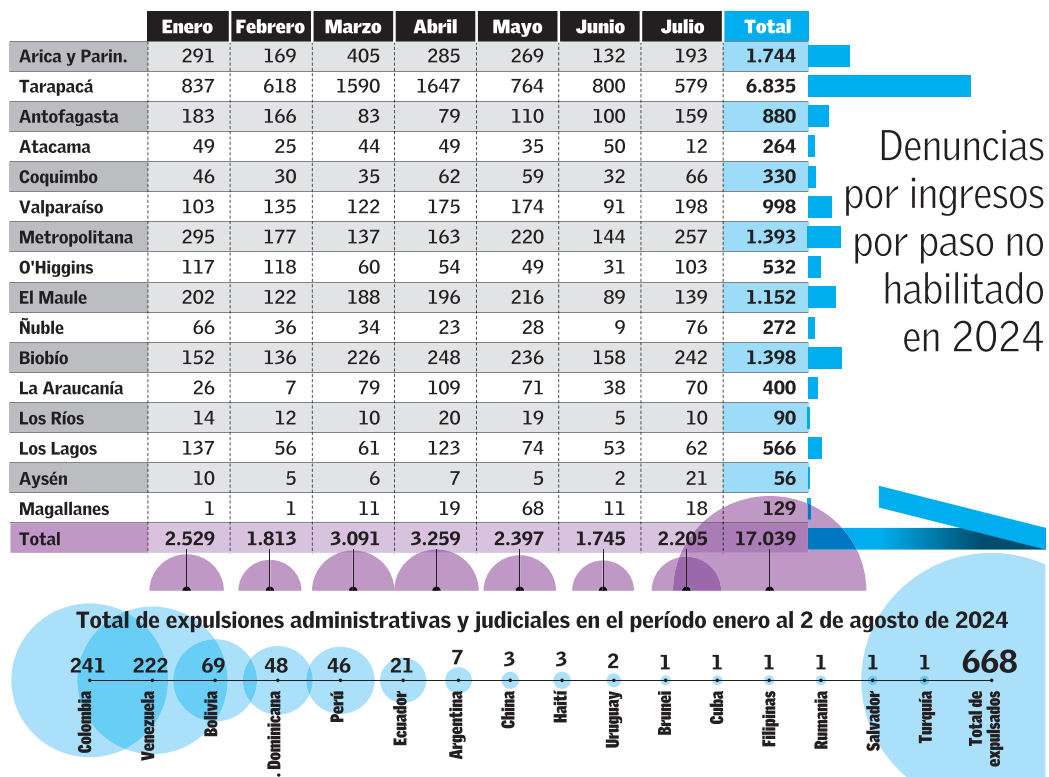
Denuncias por ingresos por paso no habilitado en 2024

| | Enero | Febrero | Marzo | Abril | Mayo | Junio | Julio | Total |
|---|---|---|---|---|---|---|---|---|
| Arica y Parin. | 291 | 169 | 405 | 285 | 269 | 132 | 193 | 1.744 |
| Tarapacá | 837 | 618 | 1590 | 1647 | 764 | 800 | 579 | 6.835 |
| Antofagasta | 183 | 166 | 83 | 79 | 110 | 100 | 159 | 880 |
| Atacama | 49 | 25 | 44 | 49 | 35 | 50 | 12 | 264 |
| Coquimbo | 46 | 30 | 35 | 62 | 59 | 32 | 66 | 330 |
| Valparaíso | 103 | 135 | 122 | 175 | 174 | 91 | 198 | 998 |
| Metropolitana | 295 | 177 | 137 | 163 | 220 | 144 | 257 | 1.393 |
| O'Higgins | 117 | 118 | 60 | 54 | 49 | 31 | 103 | 532 |
| El Maule | 202 | 122 | 188 | 196 | 216 | 89 | 139 | 1.152 |
| Ñuble | 66 | 36 | 34 | 23 | 28 | 9 | 76 | 272 |
| Biobío | 152 | 136 | 226 | 248 | 236 | 158 | 242 | 1.398 |
| La Araucanía | 26 | 7 | 79 | 109 | 71 | 38 | 70 | 400 |
| Los Ríos | 14 | 12 | 10 | 20 | 19 | 5 | 10 | 90 |
| Los Lagos | 137 | 56 | 61 | 123 | 74 | 53 | 62 | 566 |
| Aysén | 10 | 5 | 6 | 7 | 5 | 2 | 21 | 56 |
| Magallanes | 1 | 1 | 11 | 19 | 68 | 11 | 18 | 129 |
| Total | 2.529 | 1.813 | 3.091 | 3.259 | 2.397 | 1.745 | 2.205 | 17.039 |

Total de expulsiones administrativas y judiciales en el período enero al 2 de agosto de 2024

241 Colombia
222 Venezuela
69 Bolivia
48 R. Dominicana
46 Perú
21 Ecuador
7 Argentina
3 China
3 Haití
2 Uruguay
1 Brunei
1 Cuba
1 Filipinas
1 Rumania
1 Salvador
1 Turquía
668 Total de expulsados